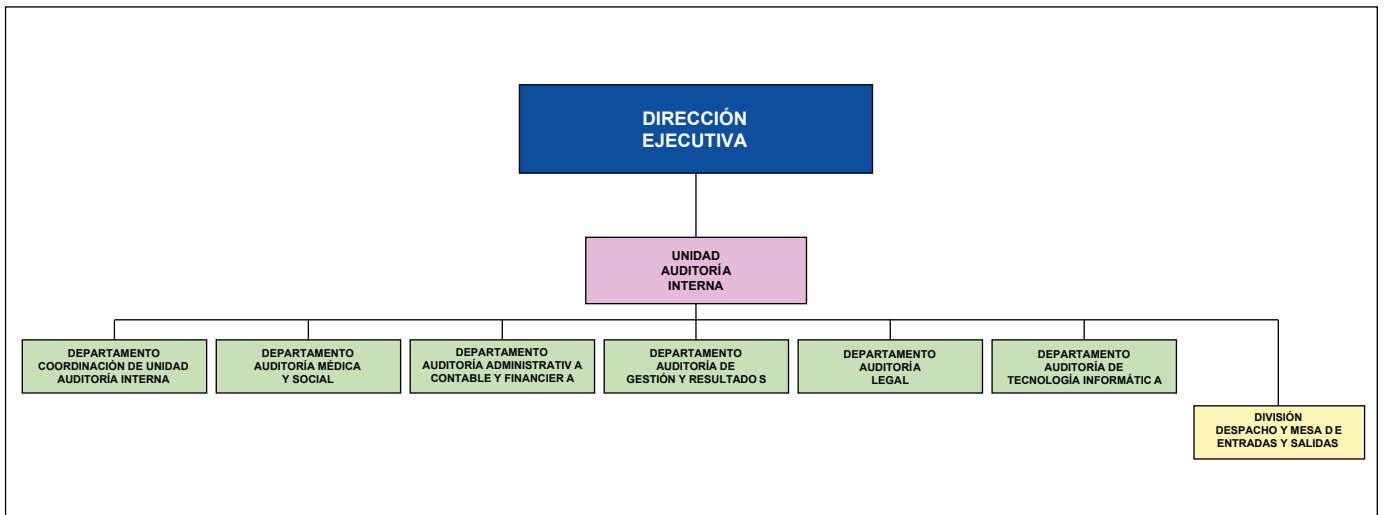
DIRECCIÓN EJECUTIVA

UNIDAD AUDITORÍA INTERNA

DEPARTAMENTO COORDINACIÓN DE UNIDAD AUDITORÍA INTERNA

DEPARTAMENTO AUDITORÍA MÉDICA Y SOCIAL

DEPARTAMENTO AUDITORÍA ADMINISTRATIV A CONTABLE Y FINANCIER A

DEPARTAMENTO AUDITORÍA DE GESTIÓN Y RESULTADO S

DEPARTAMENTO AUDITORÍA LEGAL

DEPARTAMENTO AUDITORÍA DE TECNOLOGÍA INFORMÁTIC A

DIVISIÓN DESPACHO Y MESA D E ENTRADAS Y SALIDAS